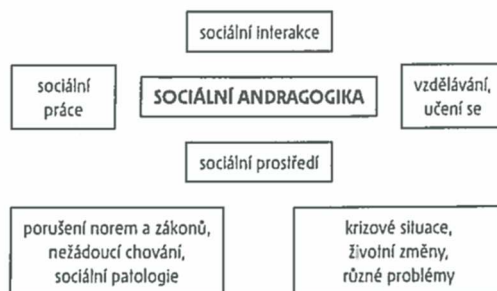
sociální interakce

sociální práce

SOCIÁLNÍ ANDRAGOGIKA

vzdělávání, učení se

sociální prostředí

porušení norem a zákonů, nežádoucí chování, sociální patologie

krizové situace, životní změny, různé problémy